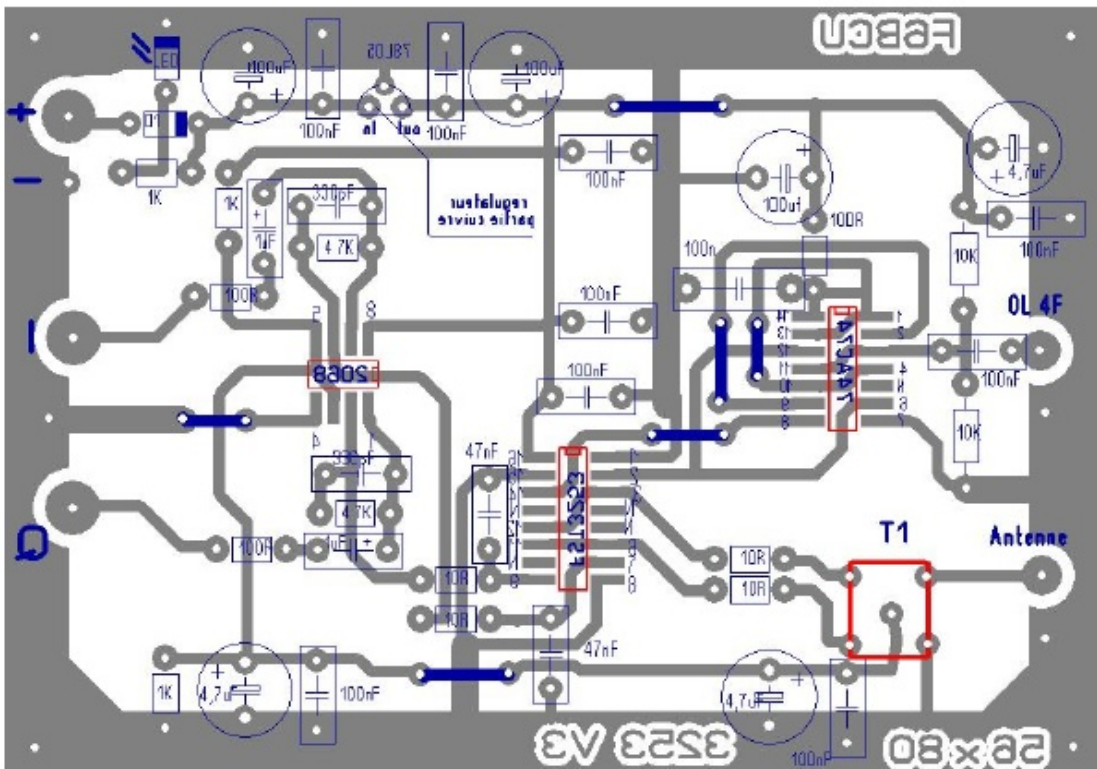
F6BCU
LED
100nF
78L05
100nF
100nF
100nF
+
D1
in
out
-
1K
100nF
1K
330pF
regulateur
partie cuivre
100uF
100R
4,7uF
+
1uF
4.7K
100nF
100n
10K
100R
5
8
100nF
74AC74
OL 4F
I
2068
100nF
100nF
10K
4
330pF
47nF
FST3253
4.7K
T1
Antenne
Q
100R
1uF
10R
10R
10R
10R
47nF
1K
4,7uF
100nF
4,7uF
100nF
3253 V3
56 x 80